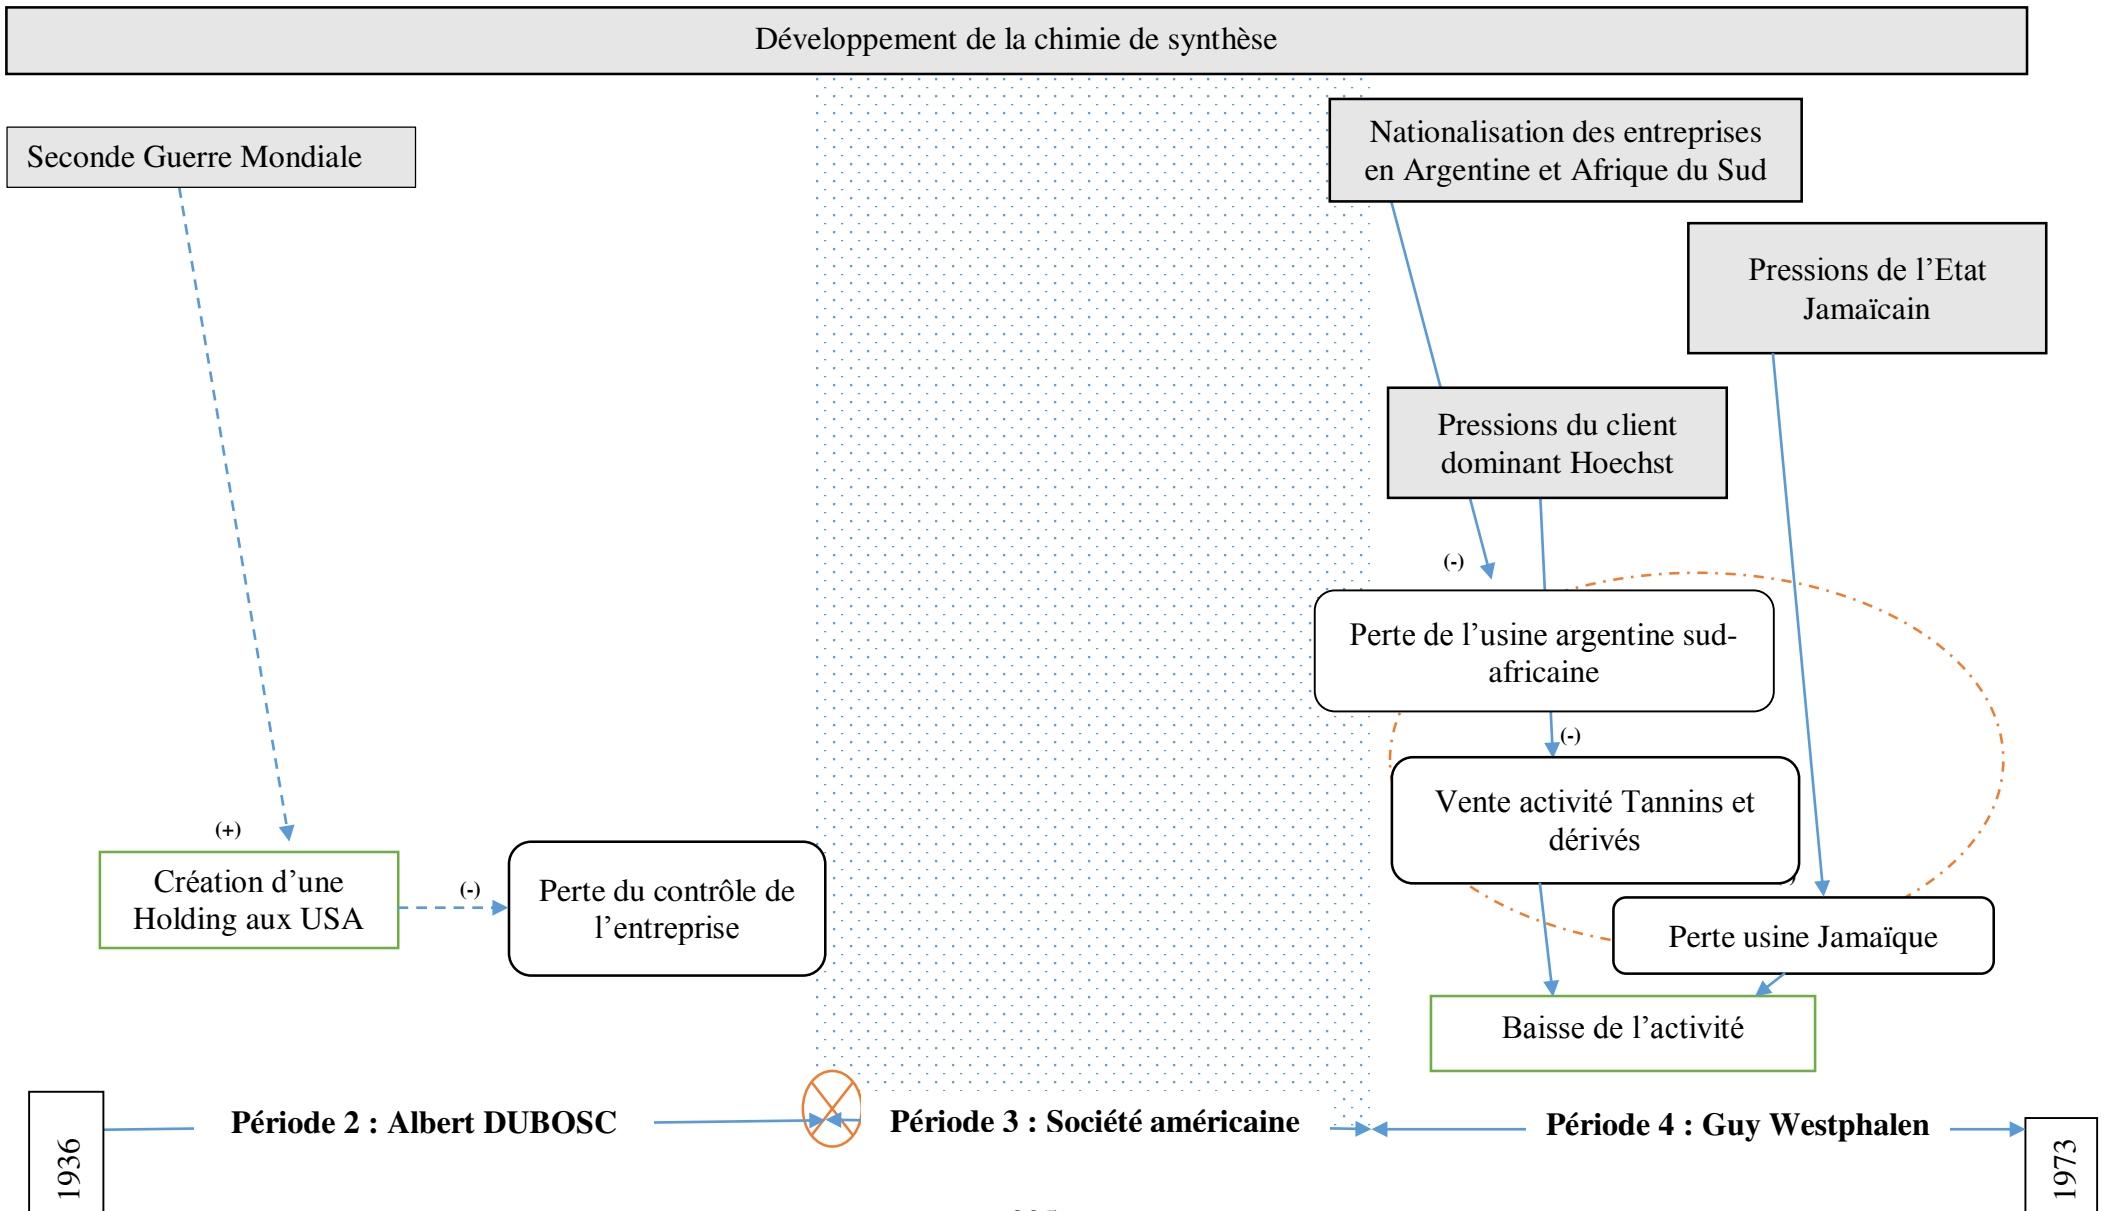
Développement de la chimie de synthèse

Seconde Guerre Mondiale

Nationalisation des entreprises en Argentine et Afrique du Sud

Pressions de l’Etat Jamaïcain

Pressions du client dominant Hoechst

(-)

Perte de l’usine argentine sud-africaine

(-)

Vente activité Tannins et dérivés

(+)

Création d’une Holding aux USA

(-)

Perte du contrôle de l’entreprise

Perte usine Jamaïque

Baisse de l’activité

1936

Période 2 : Albert DUBOSC

Période 3 : Société américaine

Période 4 : Guy Westphalen

1973